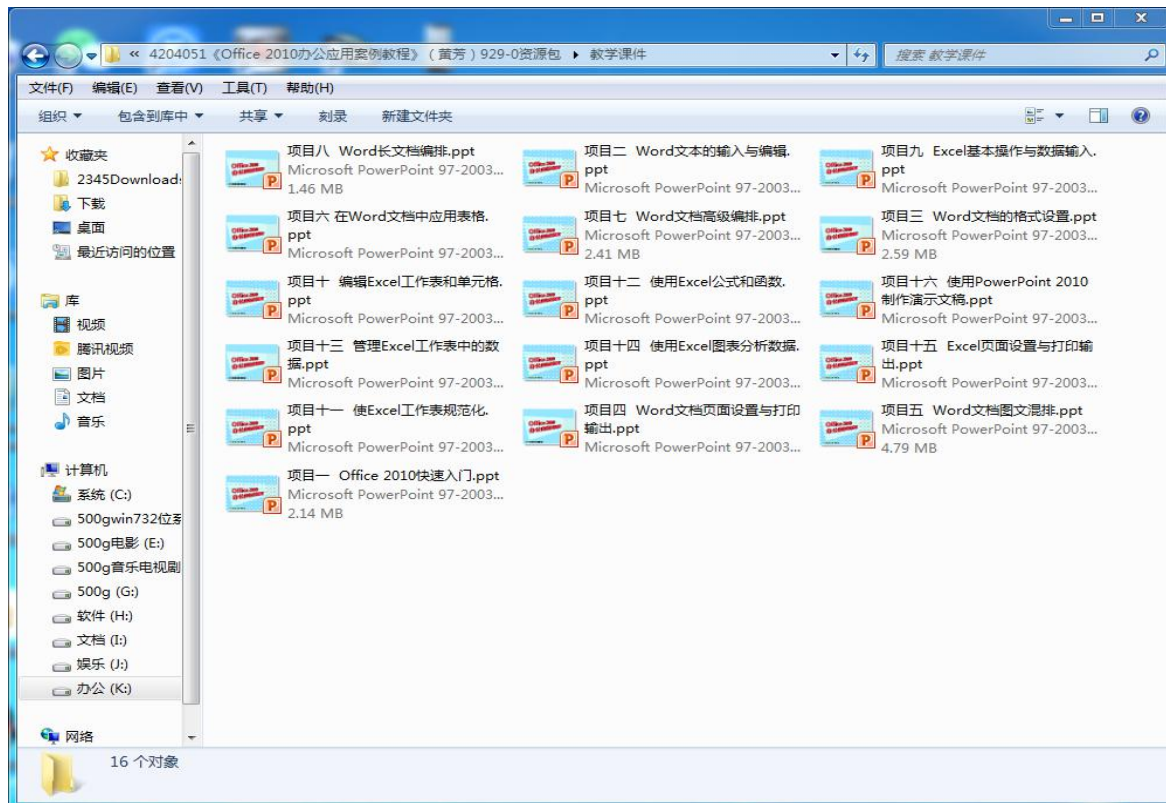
« 4204051《Office 2010办公应用案例教程》（黄芳）929-0资源包 ▸ 教学课件

搜索 教学课件

文件(F) 编辑(E) 查看(V) 工具(T) 帮助(H)

组织 ▾ 包含到库中 ▾ 共享 ▾ 刻录 新建文件夹

收藏夹
2345Download
下载
桌面
最近访问的位置

库
视频
腾讯视频
图片
文档
音乐

计算机
系统 (C:)
500gwin732位系
500g电影 (E:)
500g音乐电视剧
500g (G:)
软件 (H:)
文档 (I:)
娱乐 (J:)
办公 (K:)

网络

项目八 Word长文档编排.ppt
Microsoft PowerPoint 97-2003...
1.46 MB

项目二 Word文本的输入与编辑.ppt
Microsoft PowerPoint 97-2003...

项目九 Excel基本操作与数据输入.ppt
Microsoft PowerPoint 97-2003...

项目六 在Word文档中应用表格.ppt
Microsoft PowerPoint 97-2003...

项目七 Word文档高级编排.ppt
Microsoft PowerPoint 97-2003...
2.41 MB

项目三 Word文档的格式设置.ppt
Microsoft PowerPoint 97-2003...
2.59 MB

项目十 编辑Excel工作表和单元格.ppt
Microsoft PowerPoint 97-2003...

项目十二 使用Excel公式和函数.ppt
Microsoft PowerPoint 97-2003...

项目十六 使用PowerPoint 2010制作演示文稿.ppt
Microsoft PowerPoint 97-2003...

项目十三 管理Excel工作表中的数据.ppt
Microsoft PowerPoint 97-2003...

项目十四 使用Excel图表分析数据.ppt
Microsoft PowerPoint 97-2003...

项目十五 Excel页面设置与打印输出.ppt
Microsoft PowerPoint 97-2003...

项目十一 使Excel工作表规范化.ppt
Microsoft PowerPoint 97-2003...

项目四 Word文档页面设置与打印输出.ppt
Microsoft PowerPoint 97-2003...

项目五 Word文档图文混排.ppt
Microsoft PowerPoint 97-2003...
4.79 MB

项目一 Office 2010快速入门.ppt
Microsoft PowerPoint 97-2003...
2.14 MB

16 个对象